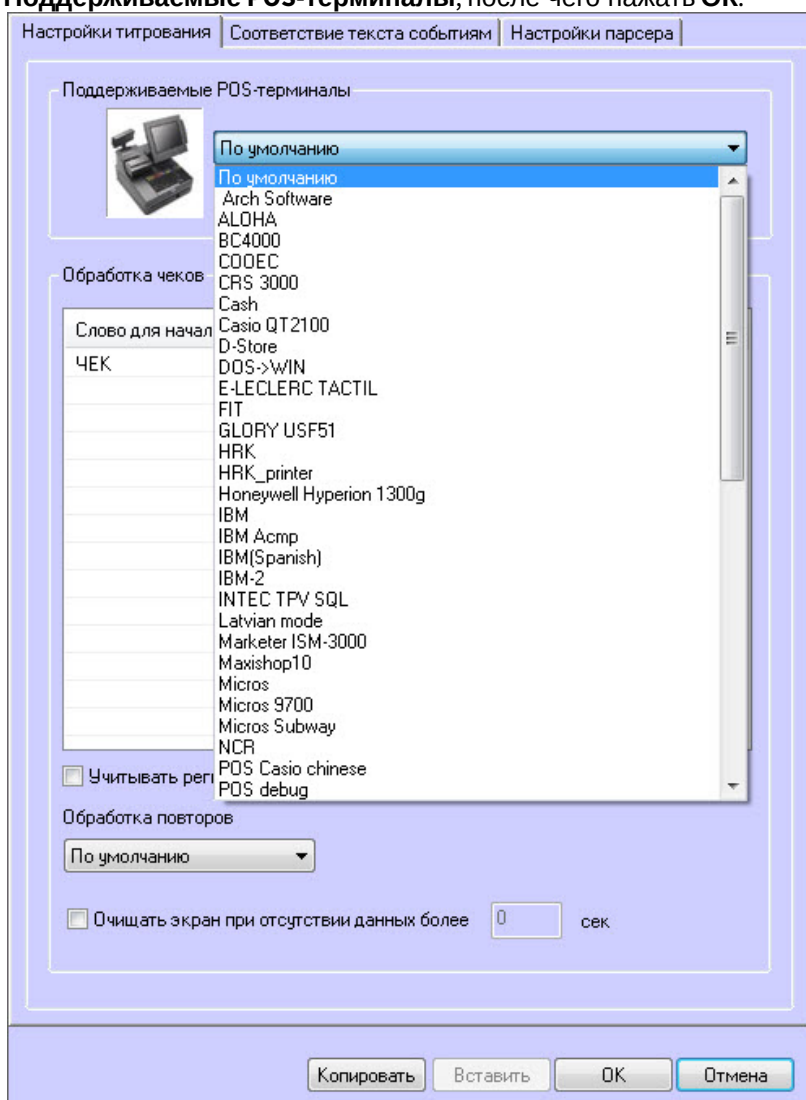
Поддерживаемые POS-терминалы, после чего нажать OK.

Настройки титрования | Соответствие текста событиям | Настройки парсера

Поддерживаемые POS-терминалы

По умолчанию

По умолчанию
Arch Software
ALOHA
BC4000
COOEC
CRS 3000
Cash
Casio QT2100
D-Store
DOS->WIN
E-LECLERC TACTIL
FIT
GLORY USF51
HRK
HRK_printer
Honeywell Hyperion 1300g
IBM
IBM Acmp
IBM(Spanish)
IBM-2
INTEC TPV SQL
Latvian mode
Marketer ISM-3000
Maxishop10
Micros
Micros 9700
Micros Subway
NCR
POS Casio chinese
POS debug

Обработка чеков

Слово для начал

ЧЕК

Учитывать рег

Обработка повторов

По умолчанию

Очищать экран при отсутствии данных более 0 сек

Копировать | Вставить | OK | Отмена